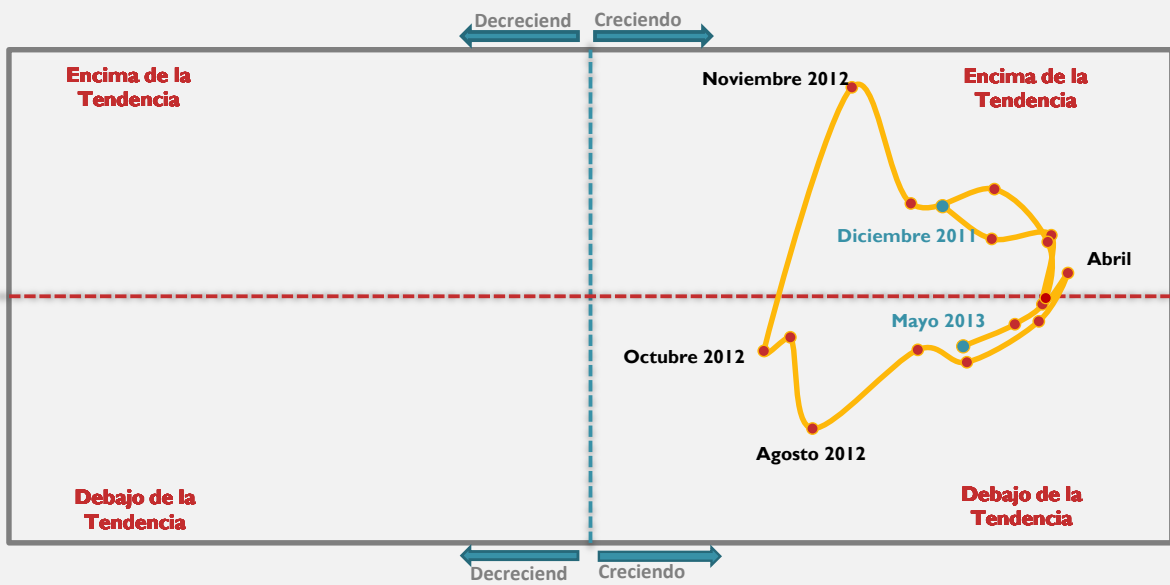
Decreciend Creciendo

Encima de la Tendencia

Noviembre 2012

Encima de la Tendencia

Diciembre 2011

Abril

Mayo 2013

Octubre 2012

Agosto 2012

Debajo de la Tendencia

Debajo de la Tendencia

Decreciend Creciendo